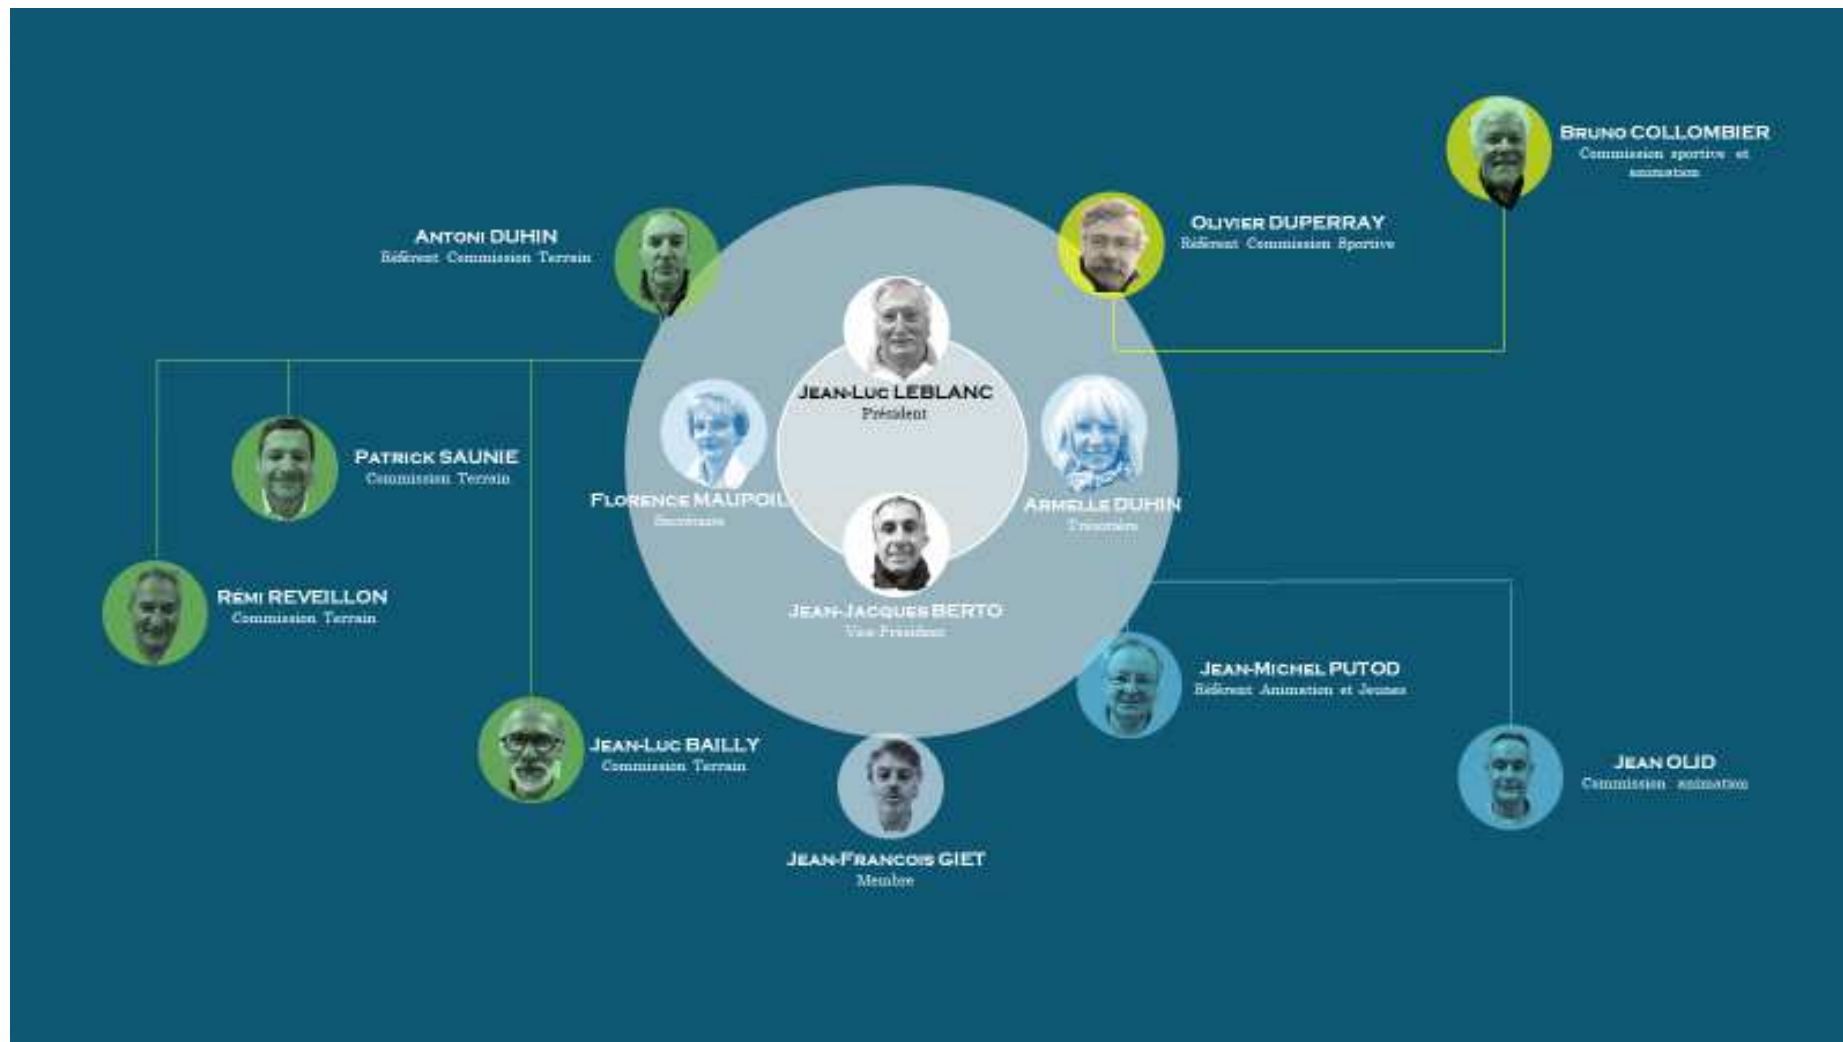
BRUNO COLLOMBIER
Commission sportive et animation

ANTONI DUHIN
Référent Commission Terrain

OLIVIER DUPERRAY
Référent Commission Sportive

JEAN-LUC LEBLANC
Président

PATRICK SAUNIE
Commission Terrain

FLORENCE MAUPOIL
Secrétaire

ARMELLE DUHIN
Trésorière

REMI REVEILLON
Commission Terrain

JEAN-JACQUES BERTO
Vice Président

JEAN-MICHEL PUTOD
Référent Animation et Jeunes

JEAN-LUC BAILLY
Commission Terrain

JEAN OLID
Commission animation

JEAN-FRANCOIS GIET
Membre